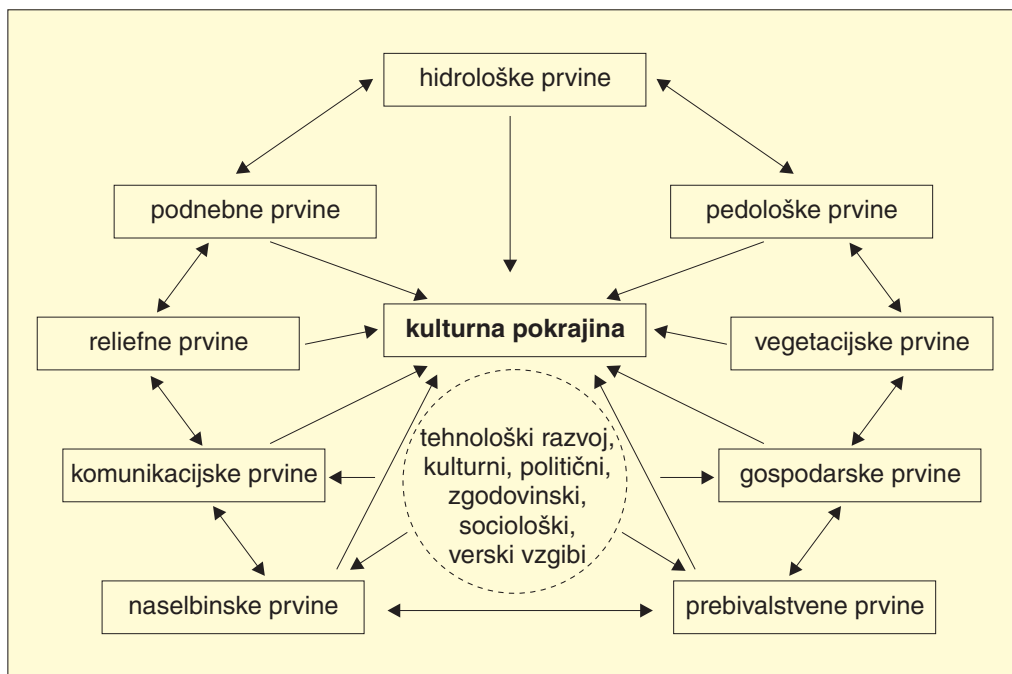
hidrološke prvine

podnebne prvine

pedološke prvine

reliefne prvine

kulturna pokrajina

vegetacijske prvine

tehnološki razvoj, kulturni, politični, zgodovinski, sociološki, verski vzgibi

komunikacijske prvine

gospodarske prvine

naselbinske prvine

prebivalstvene prvine